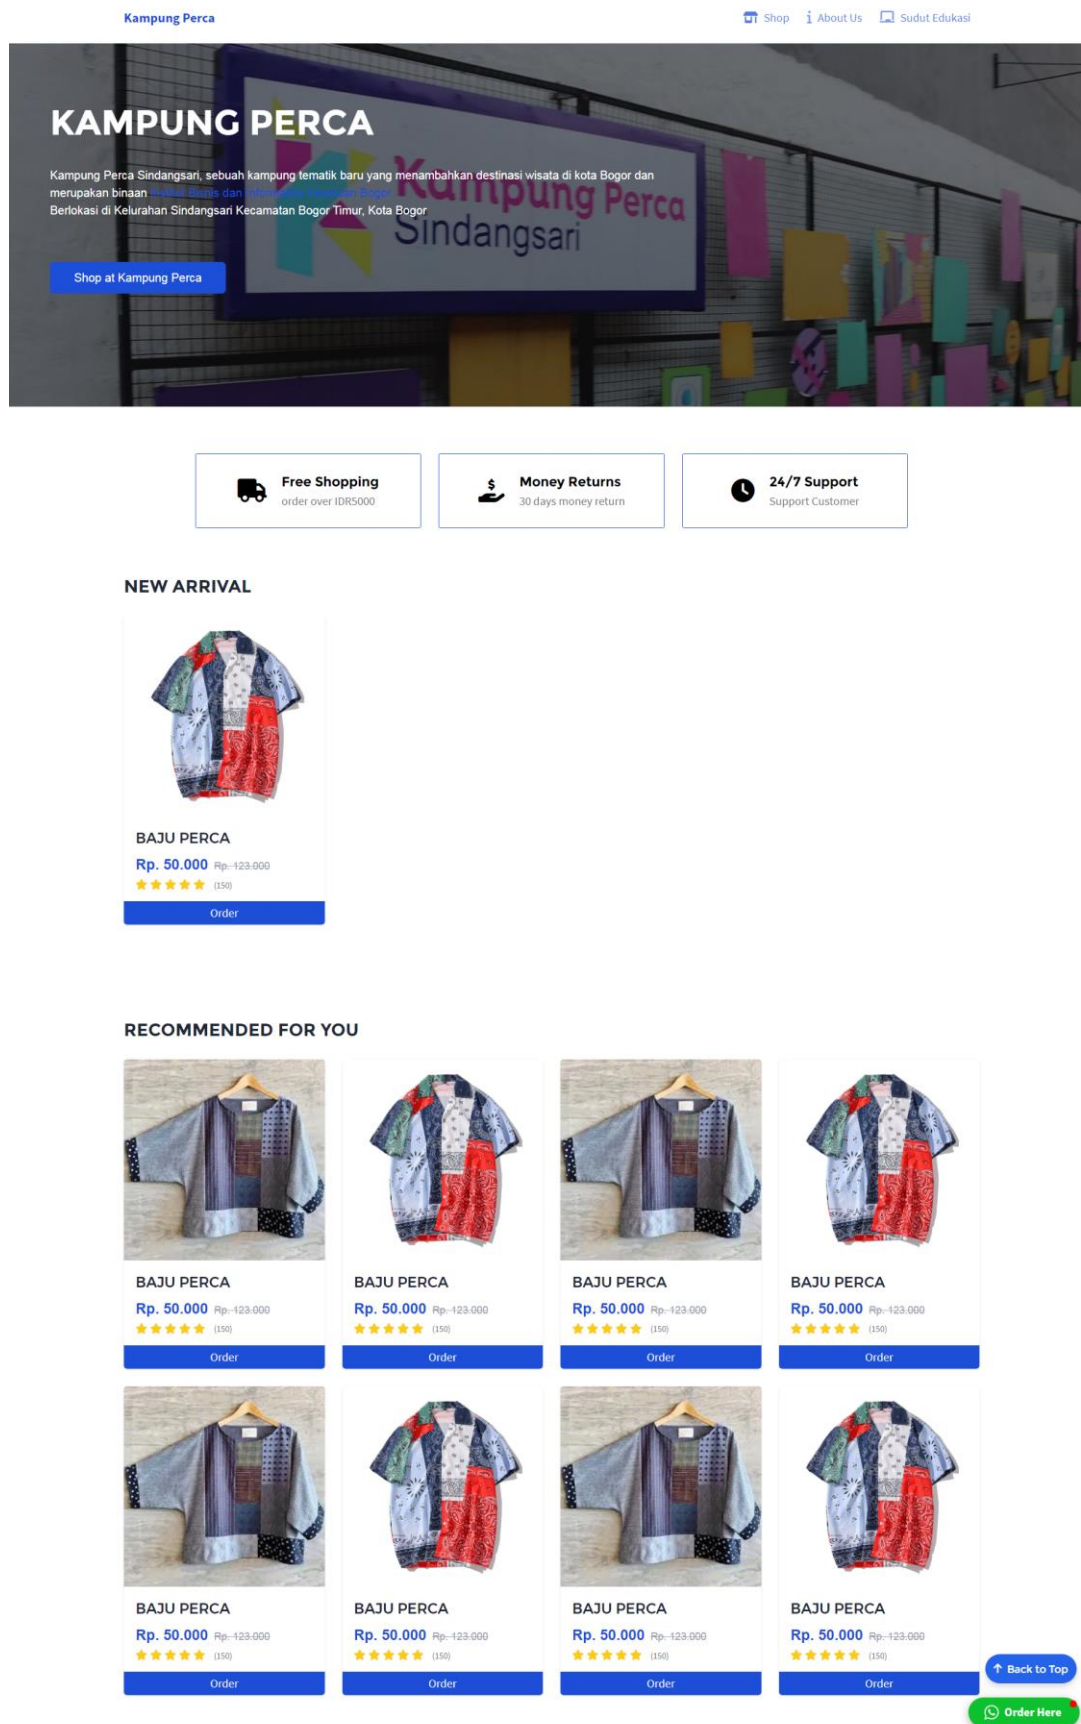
Kampung Perca

Shop  About Us  Sudut Edukasi

KAMPUNG PERCA

Kampung Perca Sindangsari, sebuah kampung tematik baru yang menambahkan destinasi wisata di kota Bogor dan merupakan binaan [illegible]
Berlokasi di Kelurahan Sindangsari Kecamatan Bogor Timur, Kota Bogor

Kampung Perca Sindangsari

Shop at Kampung Perca

Free Shopping
order over IDR5000

Money Returns
30 days money return

24/7 Support
Support Customer

NEW ARRIVAL

BAJU PERCA
Rp. 50.000 Rp. 123.000
(150)
Order

RECOMMENDED FOR YOU

BAJU PERCA
Rp. 50.000 Rp. 123.000
(150)
Order

BAJU PERCA
Rp. 50.000 Rp. 123.000
(150)
Order

BAJU PERCA
Rp. 50.000 Rp. 123.000
(150)
Order

BAJU PERCA
Rp. 50.000 Rp. 123.000
(150)
Order

BAJU PERCA
Rp. 50.000 Rp. 123.000
(150)
Order

BAJU PERCA
Rp. 50.000 Rp. 123.000
(150)
Order

BAJU PERCA
Rp. 50.000 Rp. 123.000
(150)
Order

BAJU PERCA
Rp. 50.000 Rp. 123.000
(150)
Order

Back to Top

Order Here